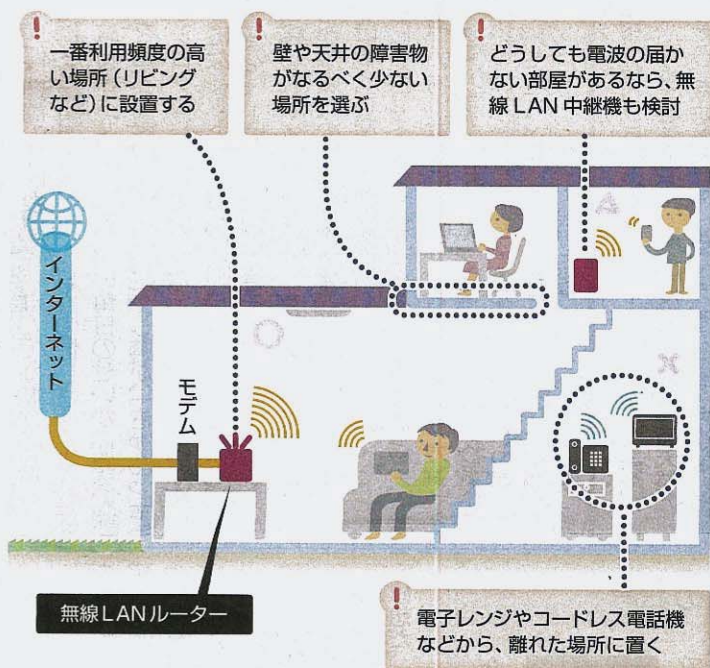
!
一番利用頻度の高い場所（リビングなど）に設置する

!
壁や天井の障害物がなるべく少ない場所を選ぶ

!
どうしても電波の届かない部屋があるなら、無線LAN中継機も検討

インターネット

モデム

無線LANルーター

!
電子レンジやコードレス電話機などから、離れた場所に置く